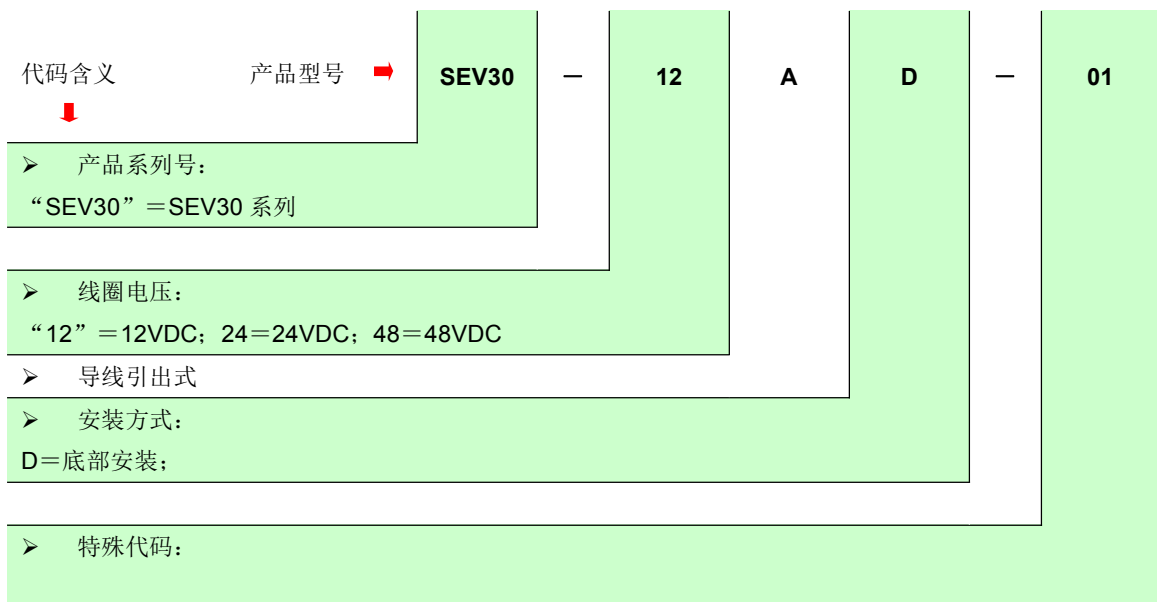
代码含义 产品型号

| SEV30 | — | 12 | A | D | — | 01 |
|---|---|---|---|---|---|---|

➢ 产品系列号：
“SEV30”＝SEV30 系列

➢ 线圈电压：
“12”＝12VDC；24＝24VDC；48＝48VDC

➢ 导线引出式

➢ 安装方式：
D＝底部安装；

➢ 特殊代码：